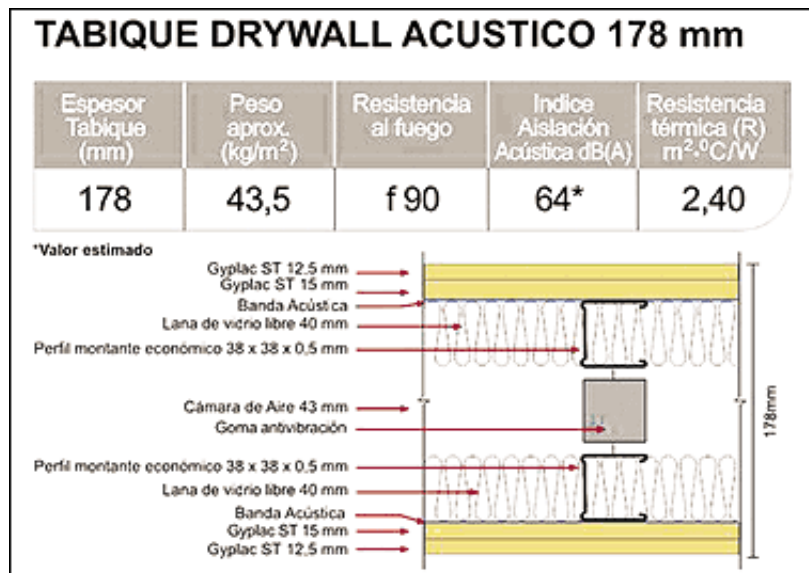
TABIQUE DRYWALL ACUSTICO 178 mm

| Espesor Tabique (mm) | Peso aprox. (kg/m$^2$) | Resistencia al fuego | Indice Aislación Acústica dB(A) | Resistencia térmica (R) m$^2$·$^0$C/W |
|---|---|---|---|---|
| 178 | 43,5 | f 90 | 64* | 2,40 |

*Valor estimado

Gyplac ST 12,5 mm
Gyplac ST 15 mm
Banda Acústica
Lana de vidrio libre 40 mm
Perfil montante económico 38 x 38 x 0,5 mm
Cámara de Aire 43 mm
Goma antivibración
Perfil montante económico 38 x 38 x 0,5 mm
Lana de vidrio libre 40 mm
Banda Acústica
Gyplac ST 15 mm
Gyplac ST 12,5 mm

178mm